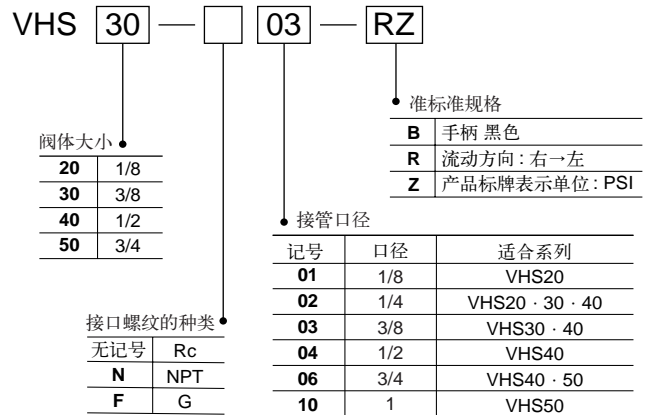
VHS 30 — □ 03 — RZ

准标准规格

| | |
|---|---|
| **B** | 手柄 黑色 |
| **R** | 流动方向 : 右→左 |
| **Z** | 产品标牌表示单位 : PSI |

阀体大小

| | |
|---|---|
| **20** | 1/8 |
| **30** | 3/8 |
| **40** | 1/2 |
| **50** | 3/4 |

接管口径

| 记号 | 口径 | 适合系列 |
|---|---|---|
| **01** | 1/8 | VHS20 |
| **02** | 1/4 | VHS20 · 30 · 40 |
| **03** | 3/8 | VHS30 · 40 |
| **04** | 1/2 | VHS40 |
| **06** | 3/4 | VHS40 · 50 |
| **10** | 1 | VHS50 |

接口螺纹的种类

| | |
|---|---|
| 无记号 | Rc |
| **N** | NPT |
| **F** | G |